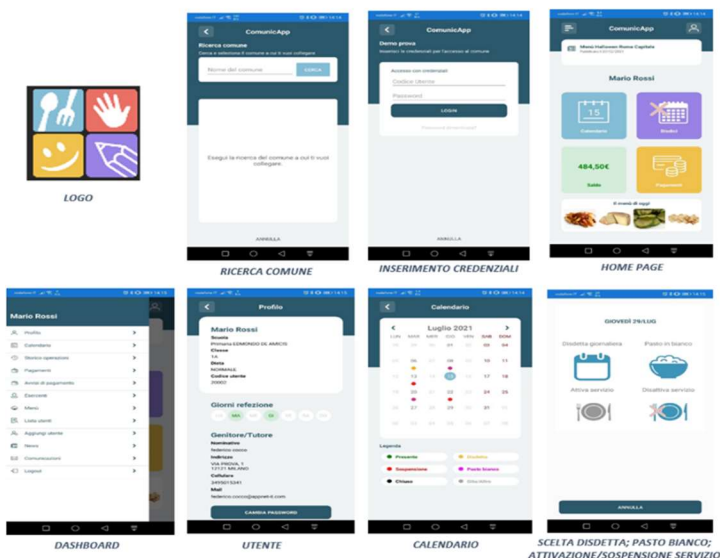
LOGO

ComunicApp

Ricerca comune

Cerca e seleziona il comune a cui ti vuoi collegare

Nome del comune

CERCA

Esegui la ricerca del comune a cui ti vuoi collegare

ANNULLA

RICERCA COMUNE

ComunicApp

Demo prova

Inserisci le credenziali per l'accesso al comune

Accesso con credenziali

Codice utente

Password

LOGIN

Password dimenticata?

ANNULLA

INSERIMENTO CREDENZIALI

ComunicApp

Mario Rossi

15

Calendario

Diete

484,50€

Saldo

Pagamenti

Il menù di oggi

HOME PAGE

Mario Rossi

Profilo

Calendario

Storico operazioni

Pagamenti

Avvisi di pagamento

Esercenti

Menù

Lista utenti

Aggiungi utente

News

Comunicazioni

Logout

DASHBOARD

Profilo

Mario Rossi

Scuola

Classe

Dieta

NORMALE

Codice utente

Giorni refezione

LU MA ME GI VE SA DO

Genitore/Tutore

Nominativo

Indirizzo

Cellulare

Mail

CAMBIA PASSWORD

UTENTE

Calendario

Luglio 2021

LUN MAR MER GIO VEN SAB DOM

Legenda

Presente

Disdetta

Sospensione

Pasto bianco

Chiuso

CALENDARIO

GIOVEDÌ 29/LUG

Disdetta giornaliera

Pasto in bianco

Attiva servizio

Disattiva servizio

ANNULLA

SCELTA DISDETTA; PASTO BIANCO; ATTIVAZIONE/SOSPENSIONE SERVIZIO